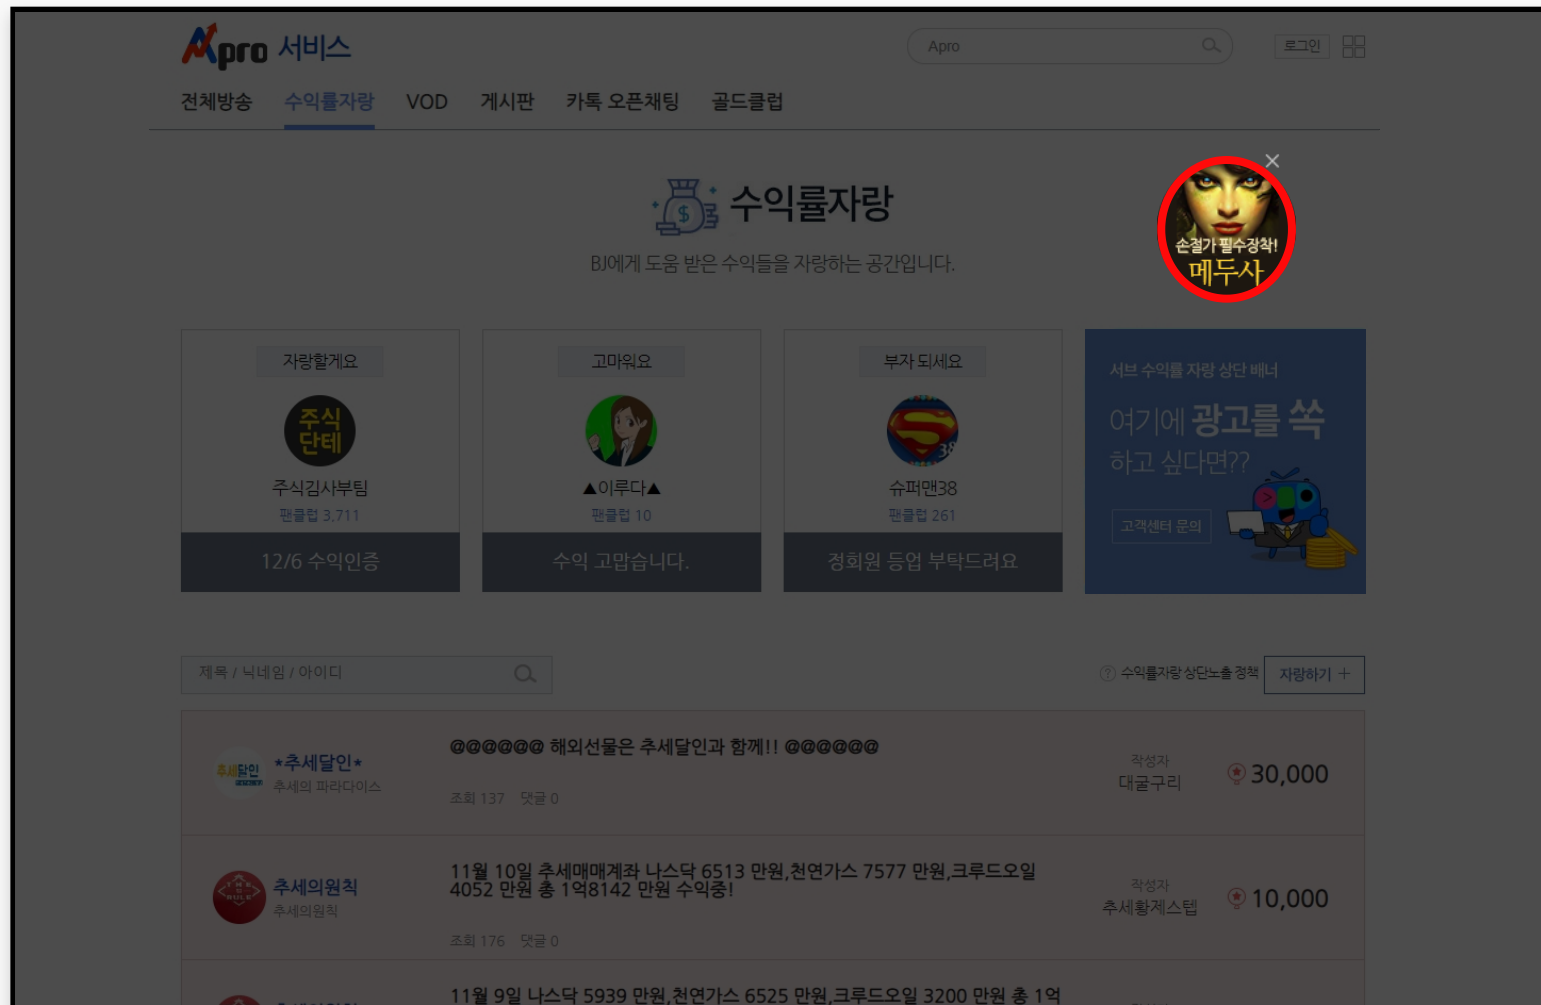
Apro 서비스

Apro

로그인

전체방송 수익률자랑 VOD 게시판 카톡 오픈채팅 골드클럽

수익률자랑

BJ에게 도움 받은 수익들을 자랑하는 공간입니다.

손절가 필수장착!
메두사

자랑할게요
주식 단테
주식김사부팀
팬클럽 3,711
12/6 수익인증

고마워요
▲이루다▲
팬클럽 10
수익 고맙습니다.

부자 되세요
슈퍼맨38
팬클럽 261
정회원 등업 부탁드려요

서브 수익률 자랑 상단 배너
여기에 광고를 쏙 하고 싶다면??
고객센터 문의

제목 / 닉네임 / 아이디

수익률자랑 상단노출 정책
자랑하기 +

추세달인
★추세달인★
추세의 파라다이스
@@@@@@ 해외선물은 추세달인과 함께!! @@@@@@
조회 137 댓글 0
작성자
대굴구리
30,000

추세의원칙
추세의원칙
11월 10일 추세매매계좌 나스닥 6513 만원,천연가스 7577 만원,크루드오일 4052 만원 총 1억8142 만원 수익중!
조회 176 댓글 0
작성자
추세황제스텝
10,000

11월 9일 나스닥 5939 만원,천연가스 6525 만원,크루드오일 3200 만원 총 1억